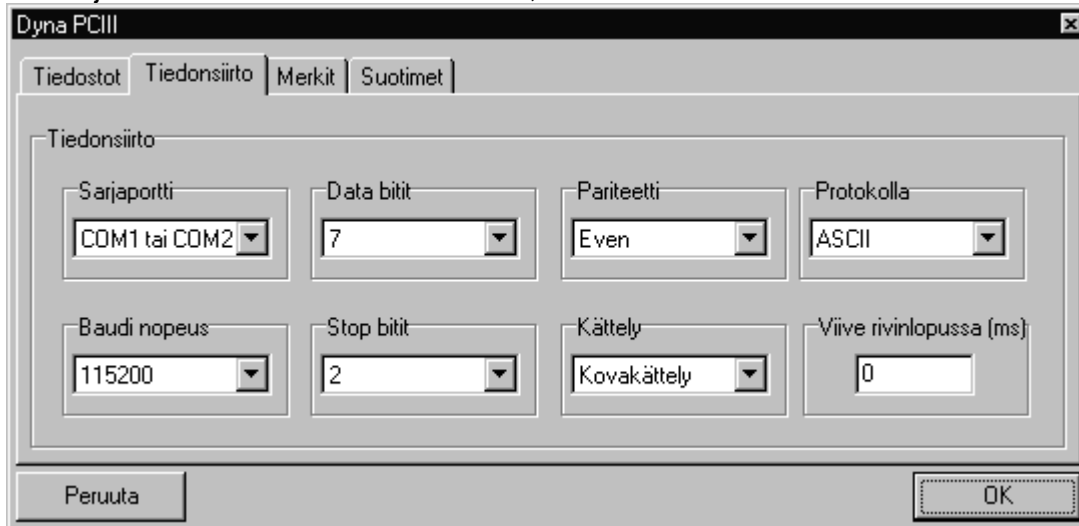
Dyna PCIII

Tiedostot
Tiedonsiirto
Merkit
Suotimet

Tiedonsiirto

Sarjaportti
COM1 tai COM2

Data bitit
7

Pariteetti
Even

Protokolla
ASCII

Baudi nopeus
115200

Stop bitit
2

Kättely
Kovakättely

Viive rivinlopussa (ms)
0

Peruuta
OK